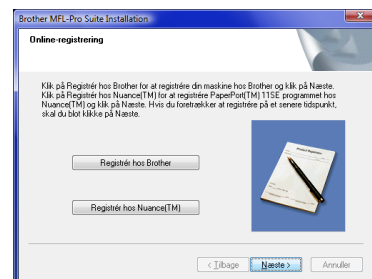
Brother MFL-Pro Suite Installation

Online-registrering

Klik på Registrér hos Brother for at registrére din maskine hos Brother og klik på Næste.
Klik på Registrér hos Nuance(TM) for at registrére PaperPort(TM) 11SE programmet hos Nuance(TM) og klik på Næste. Hvis du foretrækker at registrére på et senere tidspunkt, skal du blot klikke på Næste.

Registrér hos Brother

Registrér hos Nuance(TM)

< Tilbage

Næste >

Annuller